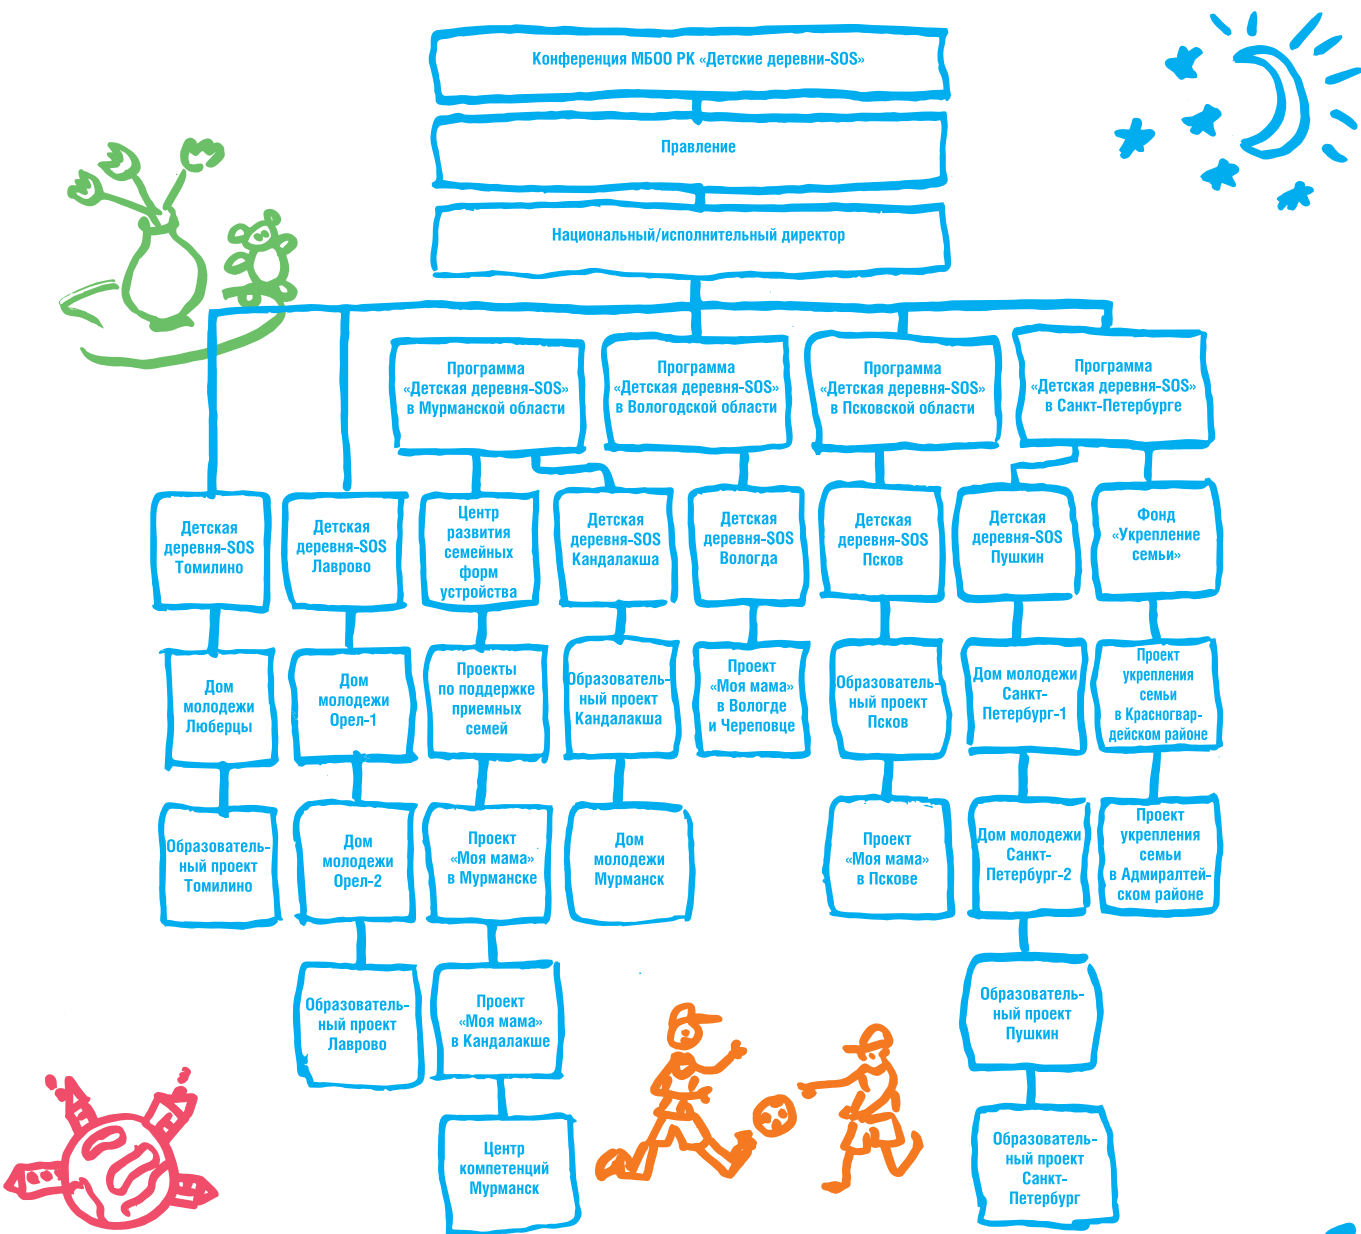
Конференция МБОО РК «Детские деревни-SOS»

Правление

Национальный/исполнительный директор

Программа «Детская деревня-SOS» в Мурманской области

Программа «Детская деревня-SOS» в Вологодской области

Программа «Детская деревня-SOS» в Псковской области

Программа «Детская деревня-SOS» в Санкт-Петербурге

Детская деревня-SOS Томилино

Дом молодежи Люберцы

Образовательный проект Томилино

Детская деревня-SOS Лаврово

Дом молодежи Орел-1

Дом молодежи Орел-2

Образовательный проект Лаврово

Центр развития семейных форм устройства

Проекты по поддержке приемных семей

Проект «Моя мама» в Мурманске

Проект «Моя мама» в Кандалакше

Центр компетенций Мурманск

Детская деревня-SOS Кандалакша

Образовательный проект Кандалакша

Дом молодежи Мурманск

Детская деревня-SOS Вологда

Проект «Моя мама» в Вологде и Череповце

Детская деревня-SOS Псков

Образовательный проект Псков

Проект «Моя мама» в Пскове

Детская деревня-SOS Пушкин

Дом молодежи Санкт-Петербург-1

Дом молодежи Санкт-Петербург-2

Образовательный проект Пушкин

Образовательный проект Санкт-Петербург

Фонд «Укрепление семьи»

Проект укрепления семьи в Красногвардейском районе

Проект укрепления семьи в Адмиралтейском районе